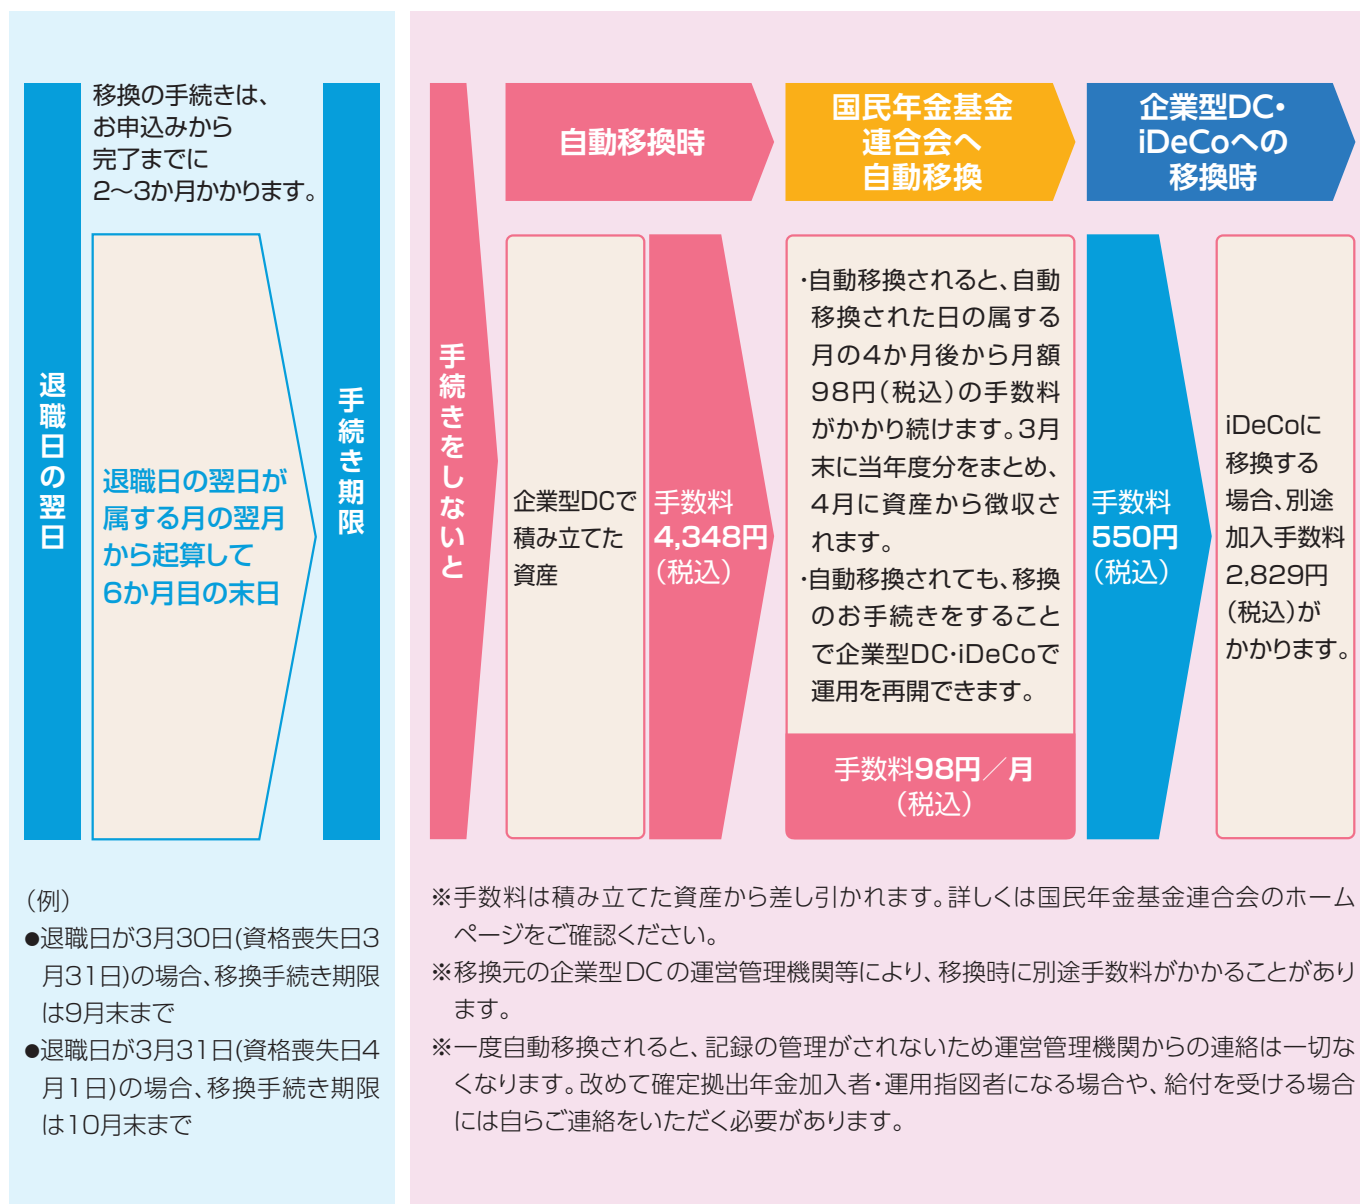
退職日の翌日

移換の手続きは、お申込みから完了までに2〜3か月かかります。

退職日の翌日が属する月の翌月から起算して6か月目の末日

手続き期限

手続きをしないと

自動移換時

国民年金基金連合会へ自動移換

企業型DC・iDeCoへの移換時

企業型DCで積み立てた資産

手数料4,348円(税込)

・自動移換されると、自動移換された日の属する月の4か月後から月額98円(税込)の手数料がかかり続けます。3月末に当年度分をまとめ、4月に資産から徴収されます。
・自動移換されても、移換のお手続きをすることで企業型DC・iDeCoで運用を再開できます。

手数料98円／月(税込)

手数料550円(税込)

iDeCoに移換する場合、別途加入手数料2,829円(税込)がかかります。

(例)
●退職日が3月30日(資格喪失日3月31日)の場合、移換手続き期限は9月末まで
●退職日が3月31日(資格喪失日4月1日)の場合、移換手続き期限は10月末まで

※手数料は積み立てた資産から差し引かれます。詳しくは国民年金基金連合会のホームページをご確認ください。
※移換元の企業型DCの運営管理機関等により、移換時に別途手数料がかかることがあります。
※一度自動移換されると、記録の管理がされないため運営管理機関からの連絡は一切なくなります。改めて確定拠出年金加入者・運用指図者になる場合や、給付を受ける場合には自らご連絡をいただく必要があります。